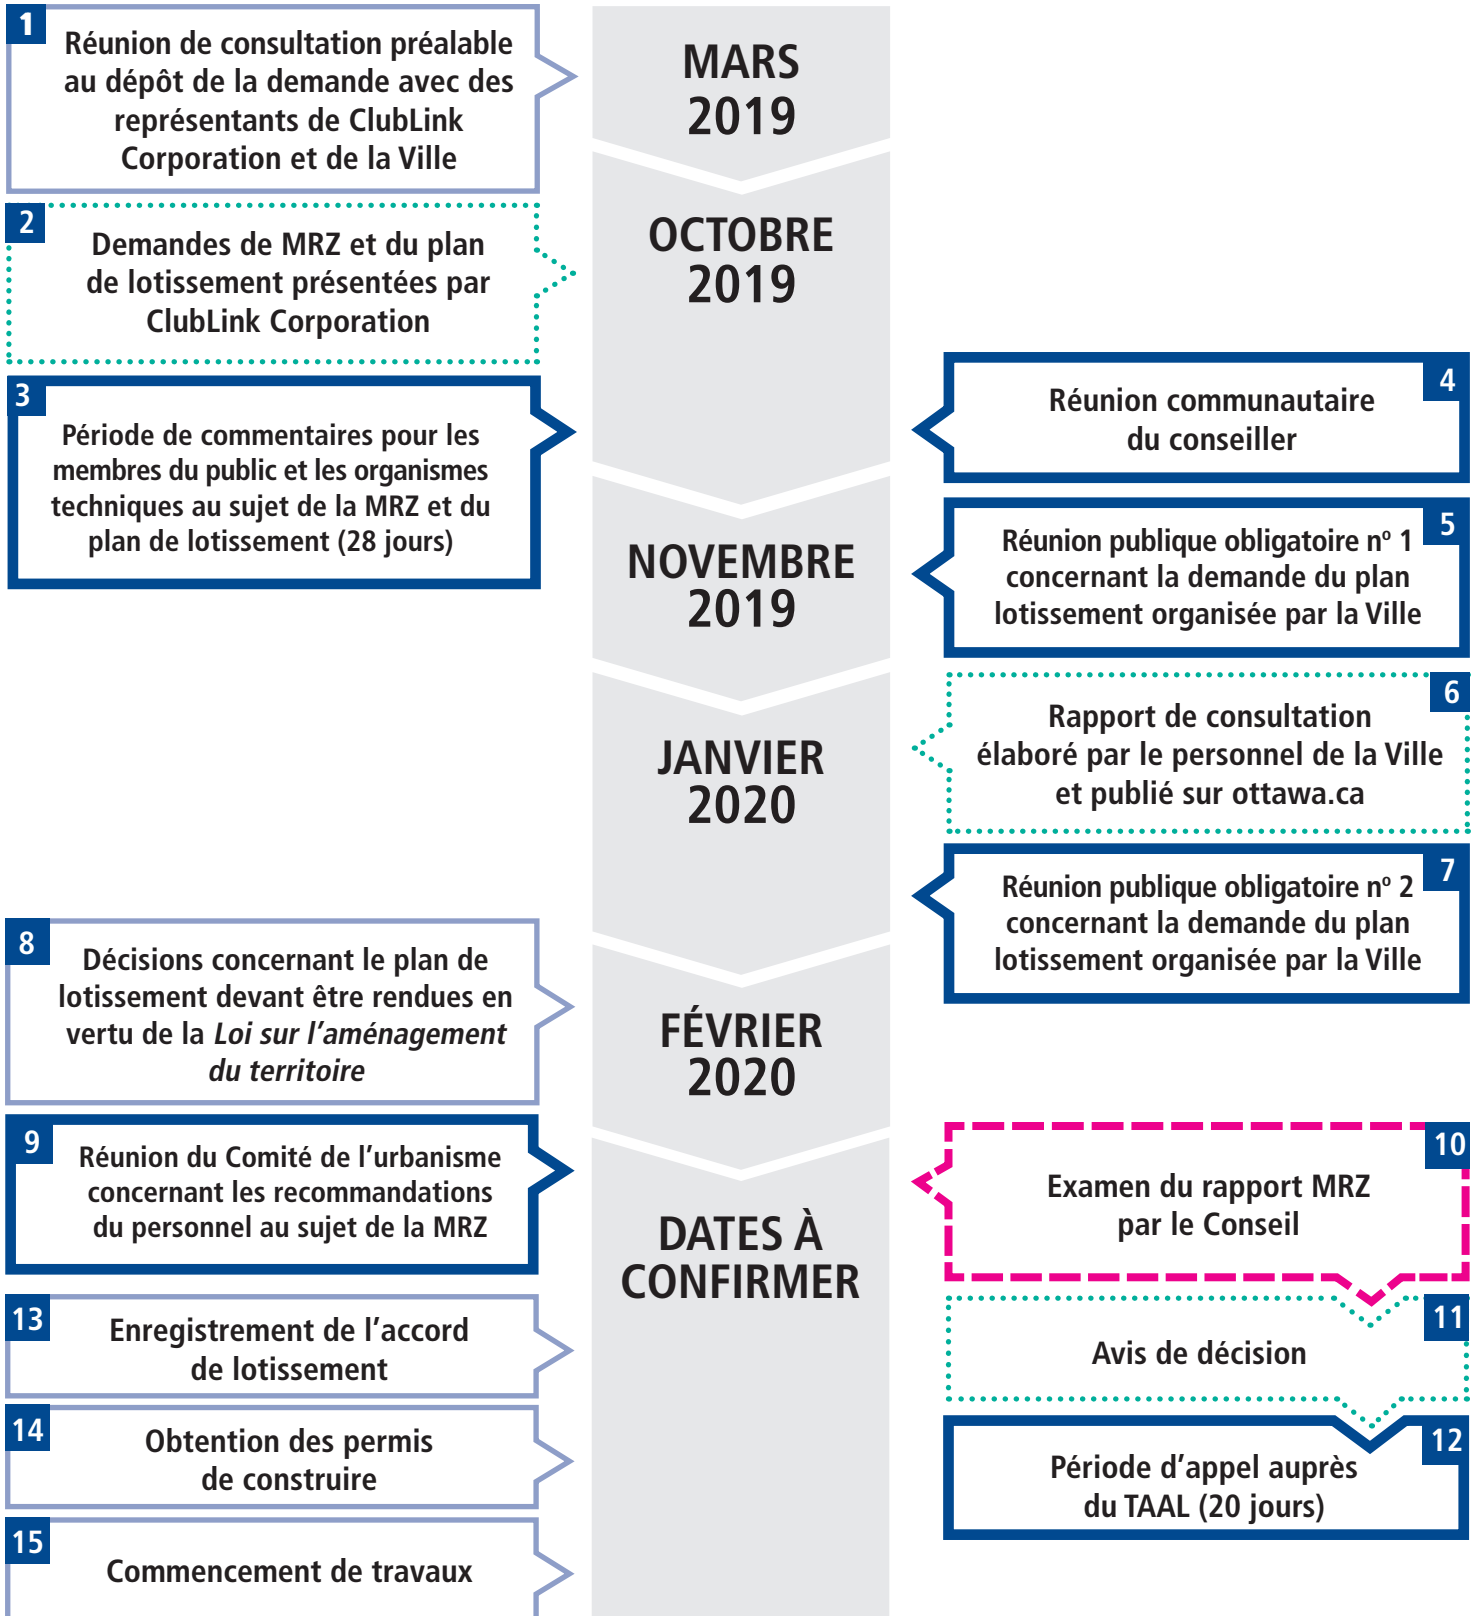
1
Réunion de consultation préalable au dépôt de la demande avec des représentants de ClubLink Corporation et de la Ville

MARS
2019

2
Demandes de MRZ et du plan de lotissement présentées par ClubLink Corporation

OCTOBRE
2019

3
Période de commentaires pour les membres du public et les organismes techniques au sujet de la MRZ et du plan de lotissement (28 jours)

4
Réunion communautaire du conseiller

NOVEMBRE
2019

5
Réunion publique obligatoire nº 1 concernant la demande du plan lotissement organisée par la Ville

JANVIER
2020

6
Rapport de consultation élaboré par le personnel de la Ville et publié sur ottawa.ca

7
Réunion publique obligatoire nº 2 concernant la demande du plan lotissement organisée par la Ville

8
Décisions concernant le plan de lotissement devant être rendues en vertu de la *Loi sur l'aménagement du territoire*

FÉVRIER
2020

9
Réunion du Comité de l'urbanisme concernant les recommandations du personnel au sujet de la MRZ

DATES À
CONFIRMER

10
Examen du rapport MRZ par le Conseil

11
Avis de décision

12
Période d'appel auprès du TAAL (20 jours)

13
Enregistrement de l'accord de lotissement

14
Obtention des permis de construire

15
Commencement de travaux